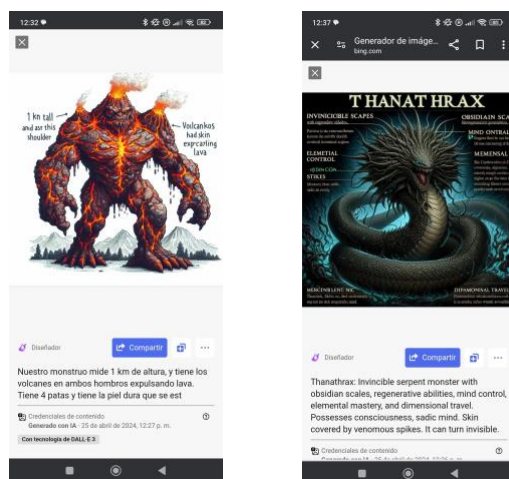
12:32

1 km tall and on this shoulder

Volcanoes had skin expecting lava

Diseñador

Compartir

Nuestro monstruo mide 1 km de altura, y tiene los volcanes en ambos hombros expulsando lava. Tiene 4 patas y tiene la piel dura que se est

Credenciales de contenido
Generado con IA · 25 de abril de 2024, 12:27 p. m.

Con tecnología de DALL-E 3

12:37

Generador de imáge...
bing.com

THANATHRAX

INVINCIBLE SCAPES

OBSIDIAN SCA

MIND CONTROL

ELEMENTAL CONTROL

MEMENSAL

SPIKES

MERCENELENT NC

DIMENSIONAL TRAVEL

Diseñador

Compartir

Thanathrax: Invincible serpent monster with obsidian scales, regenerative abilities, mind control, elemental mastery, and dimensional travel. Possesses consciousness, sadic mind. Skin covered by venomous spikes. It can turn invisible.

Credenciales de contenido
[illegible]